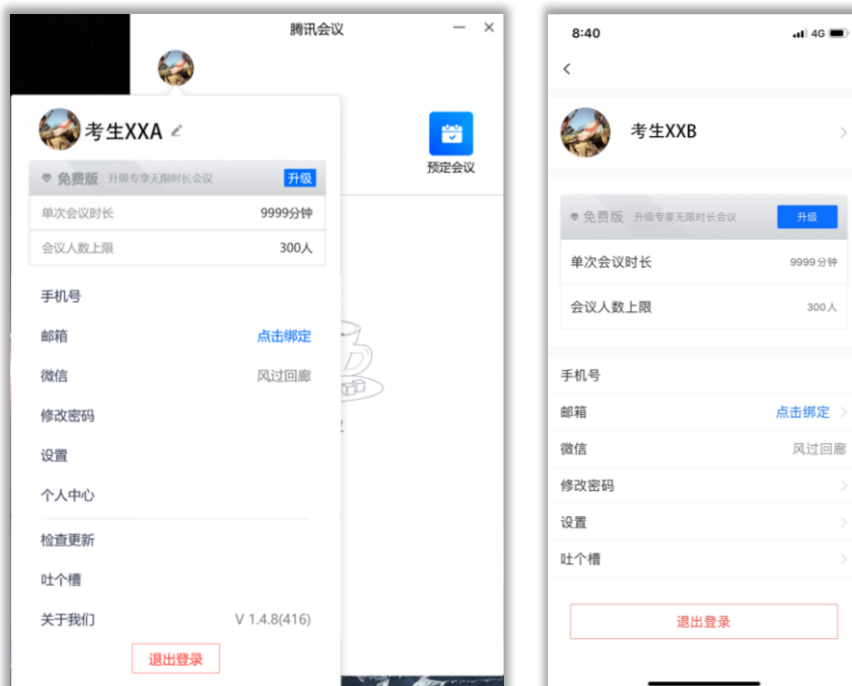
腾讯会议

考生XXA

预定会议

免费版 升级专享无限时长会议 升级

单次会议时长 9999分钟

会议人数上限 300人

手机号

邮箱 点击绑定

微信 风过回廊

修改密码

设置

个人中心

检查更新

吐个槽

关于我们 V 1.4.8(416)

退出登录

8:40 4G

<

考生XXB

免费版 升级专享无限时长会议 升级

单次会议时长 9999分钟

会议人数上限 300人

手机号

邮箱 点击绑定

微信 风过回廊

修改密码

设置

吐个槽

退出登录